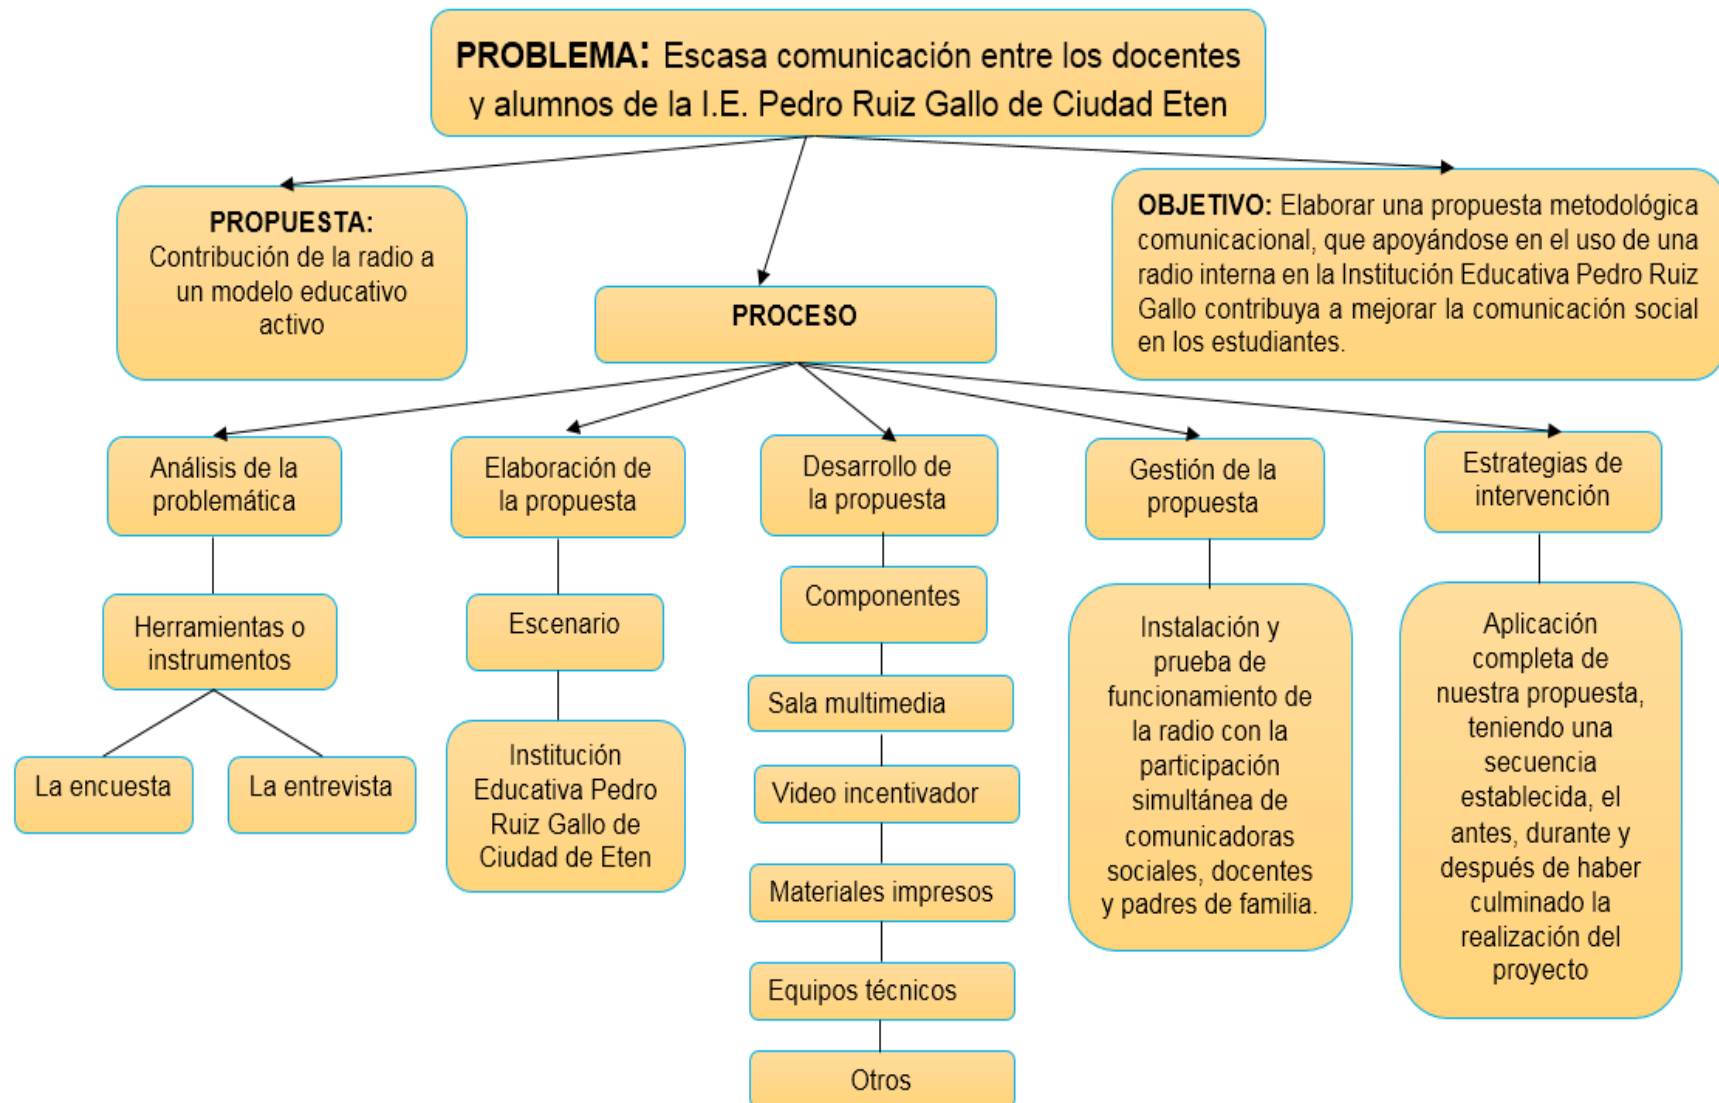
**PROBLEMA:** Escasa comunicación entre los docentes y alumnos de la I.E. Pedro Ruiz Gallo de Ciudad Eten

**PROPUESTA:** Contribución de la radio a un modelo educativo activo

**PROCESO**

**OBJETIVO:** Elaborar una propuesta metodológica comunicacional, que apoyándose en el uso de una radio interna en la Institución Educativa Pedro Ruiz Gallo contribuya a mejorar la comunicación social en los estudiantes.

Análisis de la problemática

Herramientas o instrumentos

La encuesta

La entrevista

Elaboración de la propuesta

Escenario

Institución Educativa Pedro Ruiz Gallo de Ciudad de Eten

Desarrollo de la propuesta

Componentes

Sala multimedia

Video incentivador

Materiales impresos

Equipos técnicos

Otros

Gestión de la propuesta

Instalación y prueba de funcionamiento de la radio con la participación simultánea de comunicadoras sociales, docentes y padres de familia.

Estrategias de intervención

Aplicación completa de nuestra propuesta, teniendo una secuencia establecida, el antes, durante y después de haber culminado la realización del proyecto